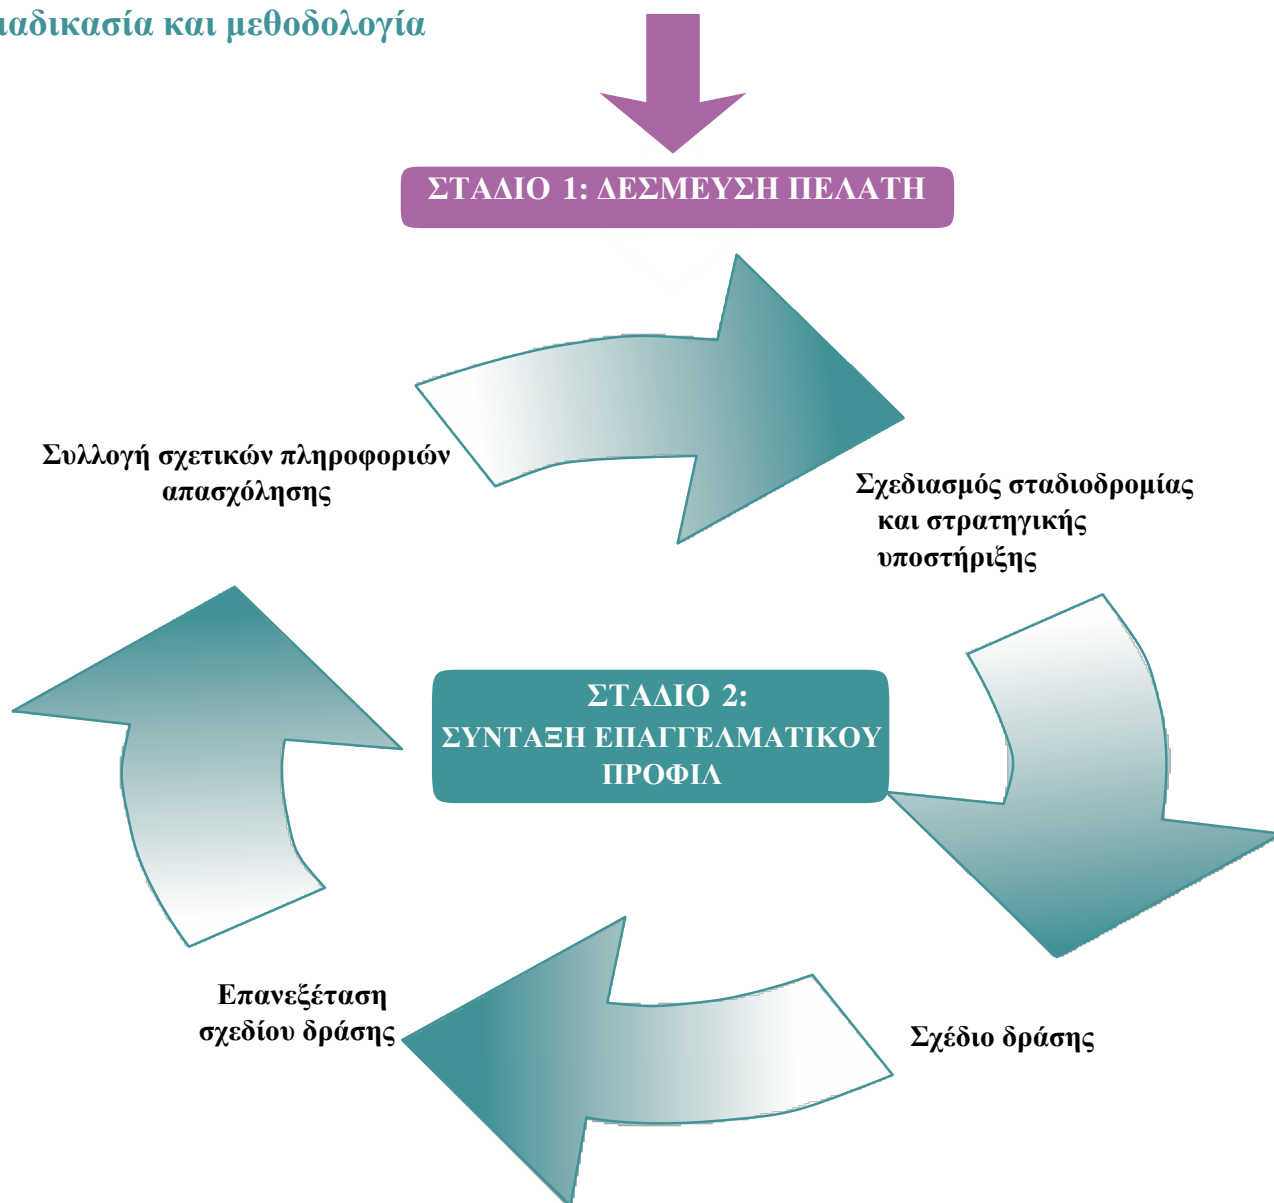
ιαδικασία και μεθοδολογία

ΣΤΑΔΙΟ 1: ΔΕΣΜΕΥΣΗ ΠΕΛΑΤΗ

Συλλογή σχετικών πληροφοριών απασχόλησης

Σχεδιασμός σταδιοδρομίας και στρατηγικής υποστήριξης

ΣΤΑΔΙΟ 2: ΣΥΝΤΑΞΗ ΕΠΑΓΓΕΛΜΑΤΙΚΟΥ ΠΡΟΦΙΛ

Επανεξέταση σχεδίου δράσης

Σχέδιο δράσης